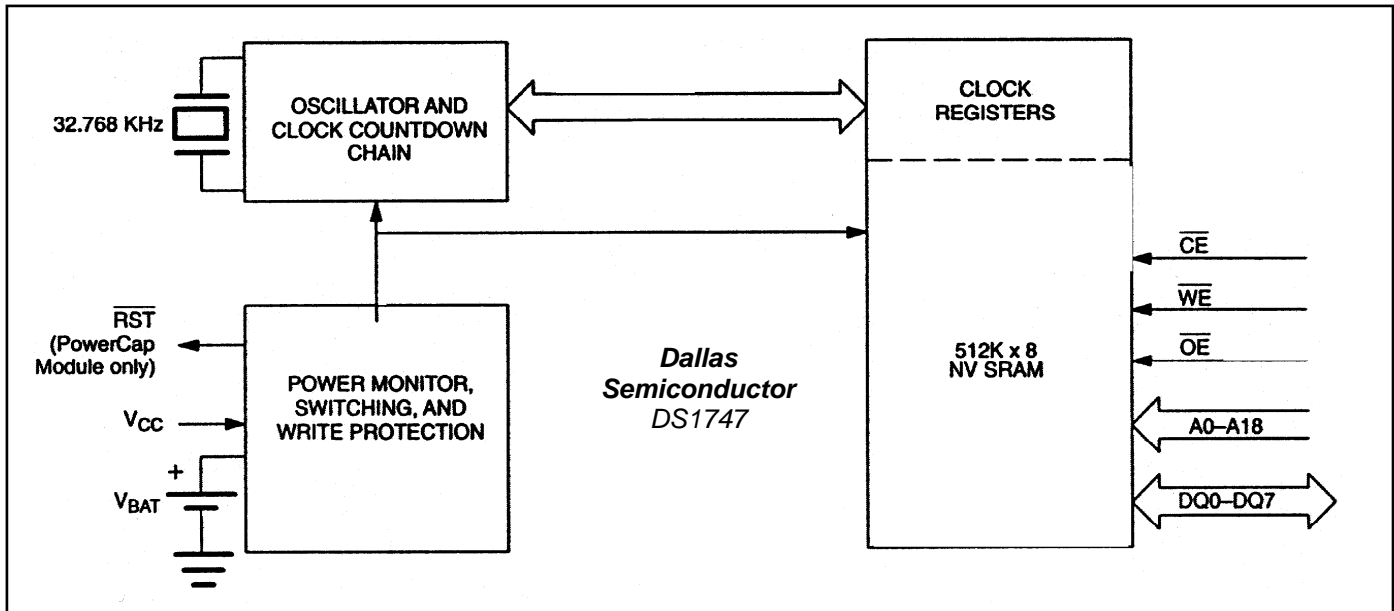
32.768 KHz

OSCILLATOR AND CLOCK COUNTDOWN CHAIN

CLOCK REGISTERS

$\overline{RST}$ (PowerCap Module only)

POWER MONITOR, SWITCHING, AND WRITE PROTECTION

$V_{CC}$

+

$V_{BAT}$

Dallas Semiconductor DS1747

512K x 8 NV SRAM

$\overline{CE}$

$\overline{WE}$

$\overline{OE}$

A0–A18

DQ0–DQ7